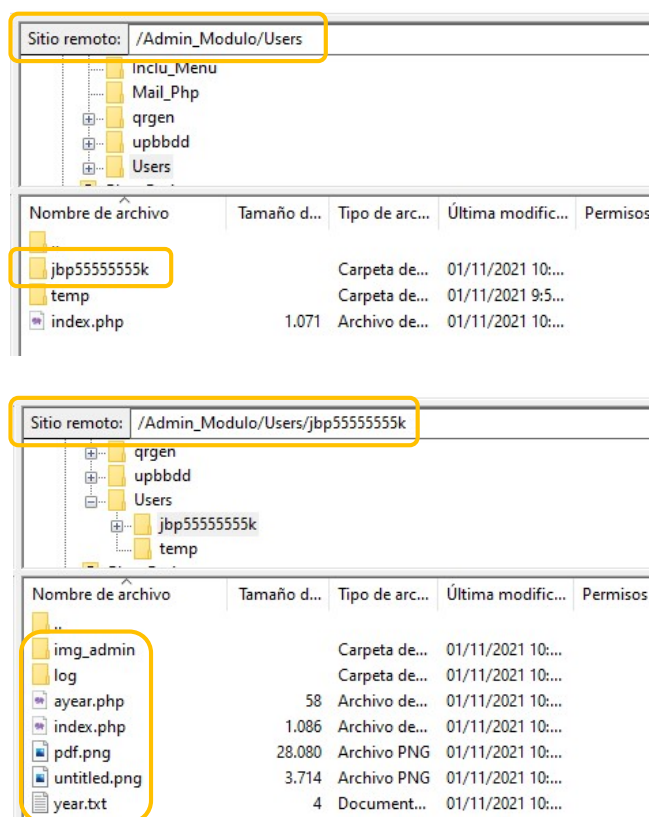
Sitio remoto: /Admin_Modulo/Users

Inclu_Menu
Mail_Php
qrgen
upbbdd
Users

| Nombre de archivo | Tamaño d... | Tipo de arc... | Última modific... | Permisos |
|---|---|---|---|---|
| .. | | | | |
| jbp55555555k | | Carpeta de... | 01/11/2021 10:... | |
| temp | | Carpeta de... | 01/11/2021 9:5... | |
| index.php | 1.071 | Archivo de... | 01/11/2021 10:... | |

Sitio remoto: /Admin_Modulo/Users/jbp55555555k

qrgen
upbbdd
Users
jbp55555555k
temp

| Nombre de archivo | Tamaño d... | Tipo de arc... | Última modific... | Permisos |
|---|---|---|---|---|
| .. | | | | |
| img_admin | | Carpeta de... | 01/11/2021 10:... | |
| log | | Carpeta de... | 01/11/2021 10:... | |
| ayear.php | 58 | Archivo de... | 01/11/2021 10:... | |
| index.php | 1.086 | Archivo de... | 01/11/2021 10:... | |
| pdf.png | 28.080 | Archivo PNG | 01/11/2021 10:... | |
| untitled.png | 3.714 | Archivo PNG | 01/11/2021 10:... | |
| year.txt | 4 | Document... | 01/11/2021 10:... | |